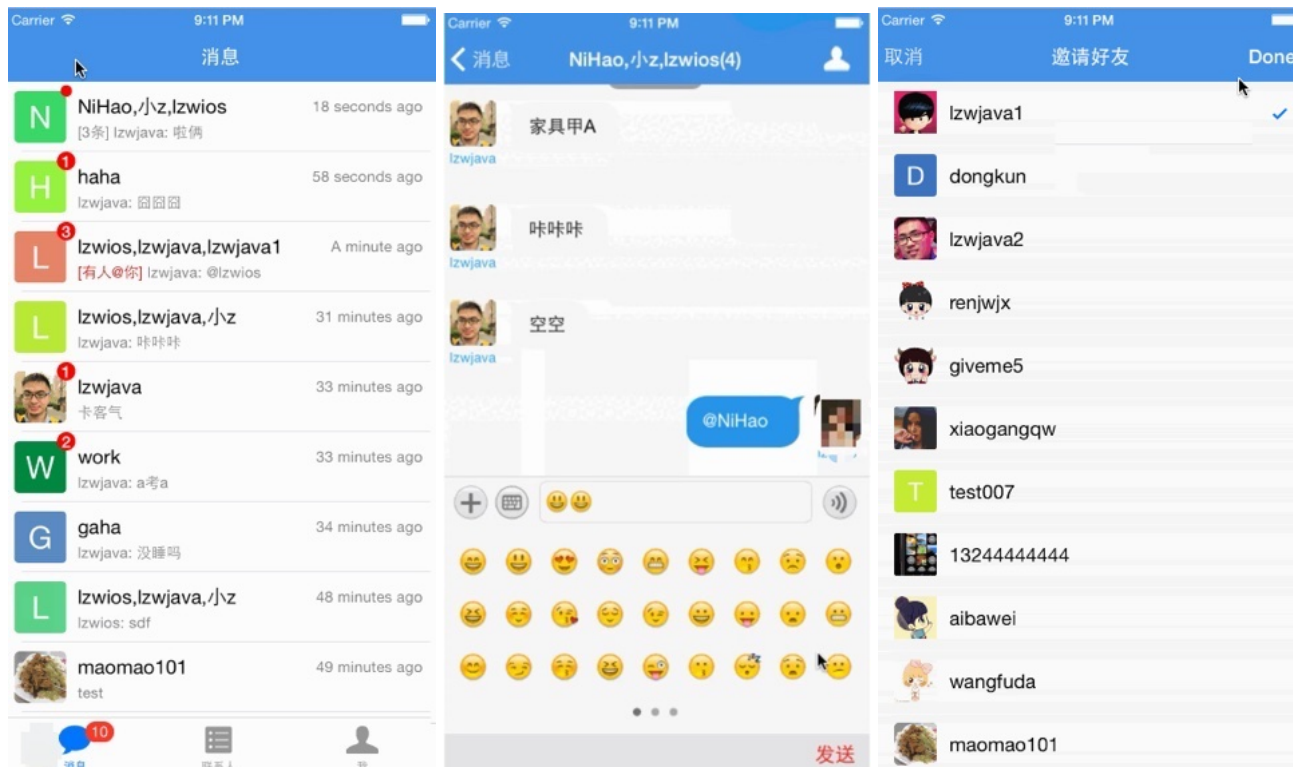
Carrier 9:11 PM
消息

N NiHao,小z,lzwios 18 seconds ago
[3条] lzwjava: 啦俩

H 1 haha 58 seconds ago
lzwjava: 囧囧囧

L 3 lzwios,lzwjava,lzwjava1 A minute ago
[有人@你] lzwjava: @lzwios

L lzwios,lzwjava,小z 31 minutes ago
lzwjava: 咔咔咔

1 lzwjava 33 minutes ago
卡客气

W 2 work 33 minutes ago
lzwjava: a考a

G gaha 34 minutes ago
lzwjava: 没睡吗

L lzwios,lzwjava,小z 48 minutes ago
lzwios: sdf

maomao101 49 minutes ago
test

10
消息 联系人 我

Carrier 9:11 PM
消息 NiHao,小z,lzwios(4)

家具甲A
lzwjava

咔咔咔
lzwjava

空空
lzwjava

@NiHao

发送

Carrier 9:11 PM
取消 邀请好友 Done

lzwjava1
D dongkun
lzwjava2
renjwjx
giveme5
xiaogangqw
T test007
13244444444
aibawei
wangfuda
maomao101